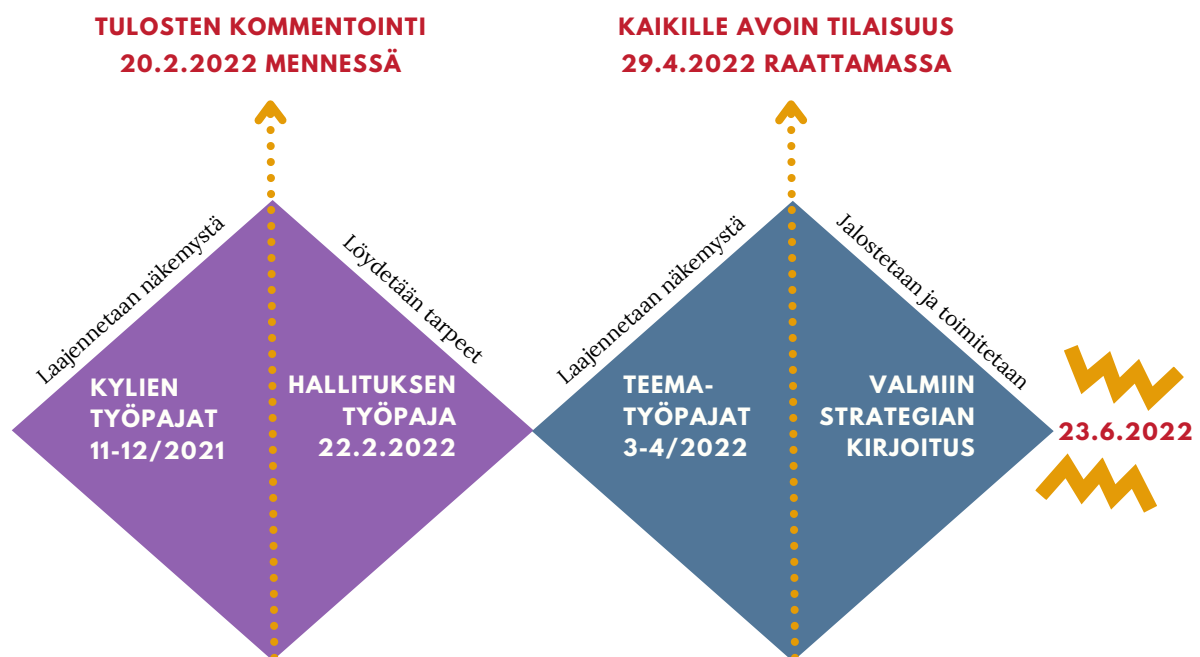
TULOSTEN KOMMENTOINTI
20.2.2022 MENNESSÄ

KAIKILLE AVOIN TILAISUUS
29.4.2022 RAATTAMASSA

Laajennetaan näkemystä

Löydetään tarpeet

Laajennetaan näkemystä

Jalostetaan ja toimitetaan

KYLIEN
TYÖPAJAT
11-12/2021

HALLITUKSEN
TYÖPAJA
22.2.2022

TEEMA-
TYÖPAJAT
3-4/2022

VALMIIN
STRATEGIAN
KIRJOITUS

23.6.2022